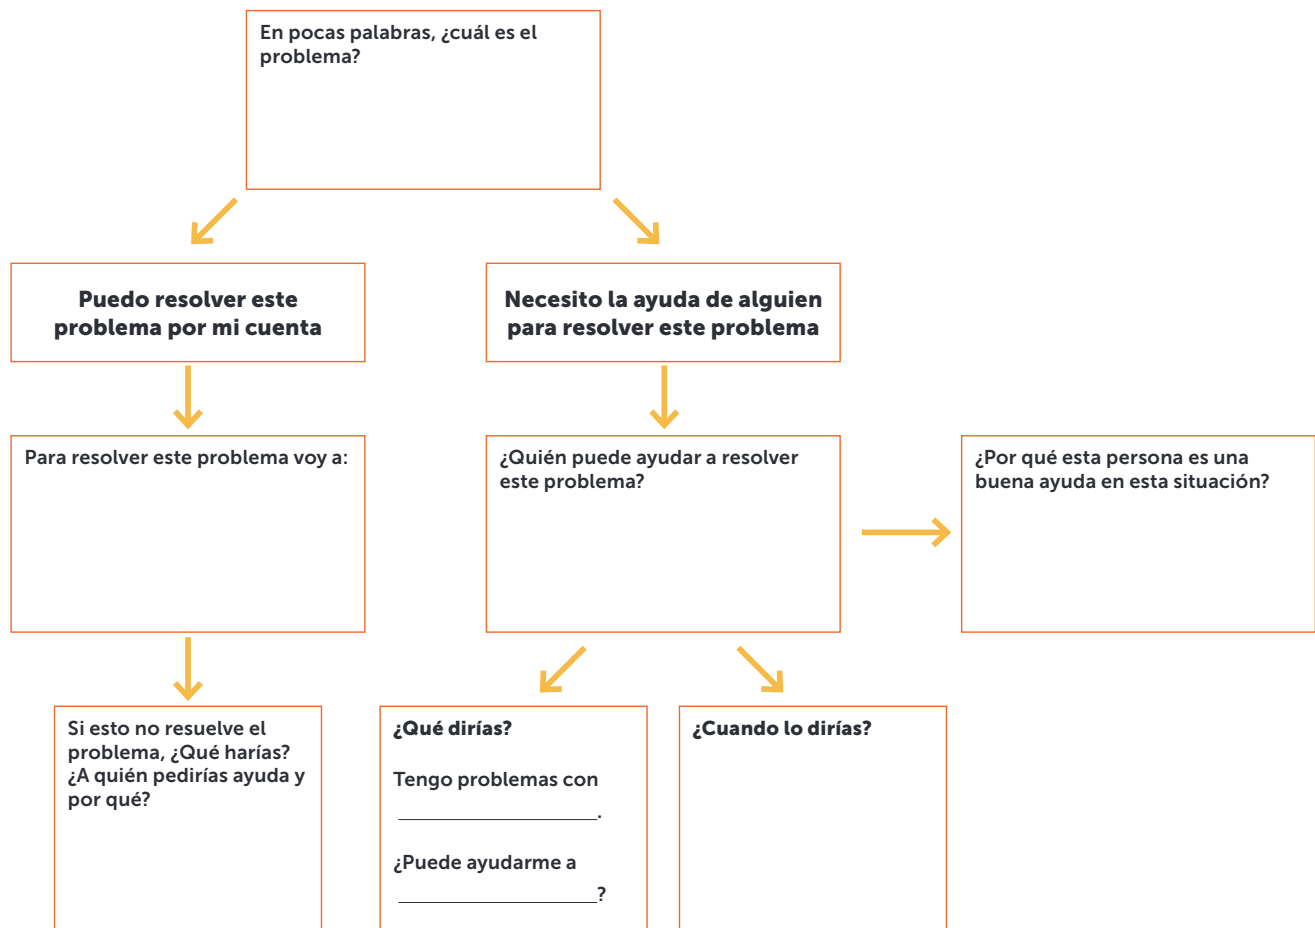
En pocas palabras, ¿cuál es el problema?

Puedo resolver este problema por mi cuenta

Necesito la ayuda de alguien para resolver este problema

Para resolver este problema voy a:

¿Quién puede ayudar a resolver este problema?

¿Por qué esta persona es una buena ayuda en esta situación?

Si esto no resuelve el problema, ¿Qué harías? ¿A quién pedirías ayuda y por qué?

¿Qué dirías?

Tengo problemas con __________.

¿Puede ayudarme a __________?

¿Cuando lo dirías?